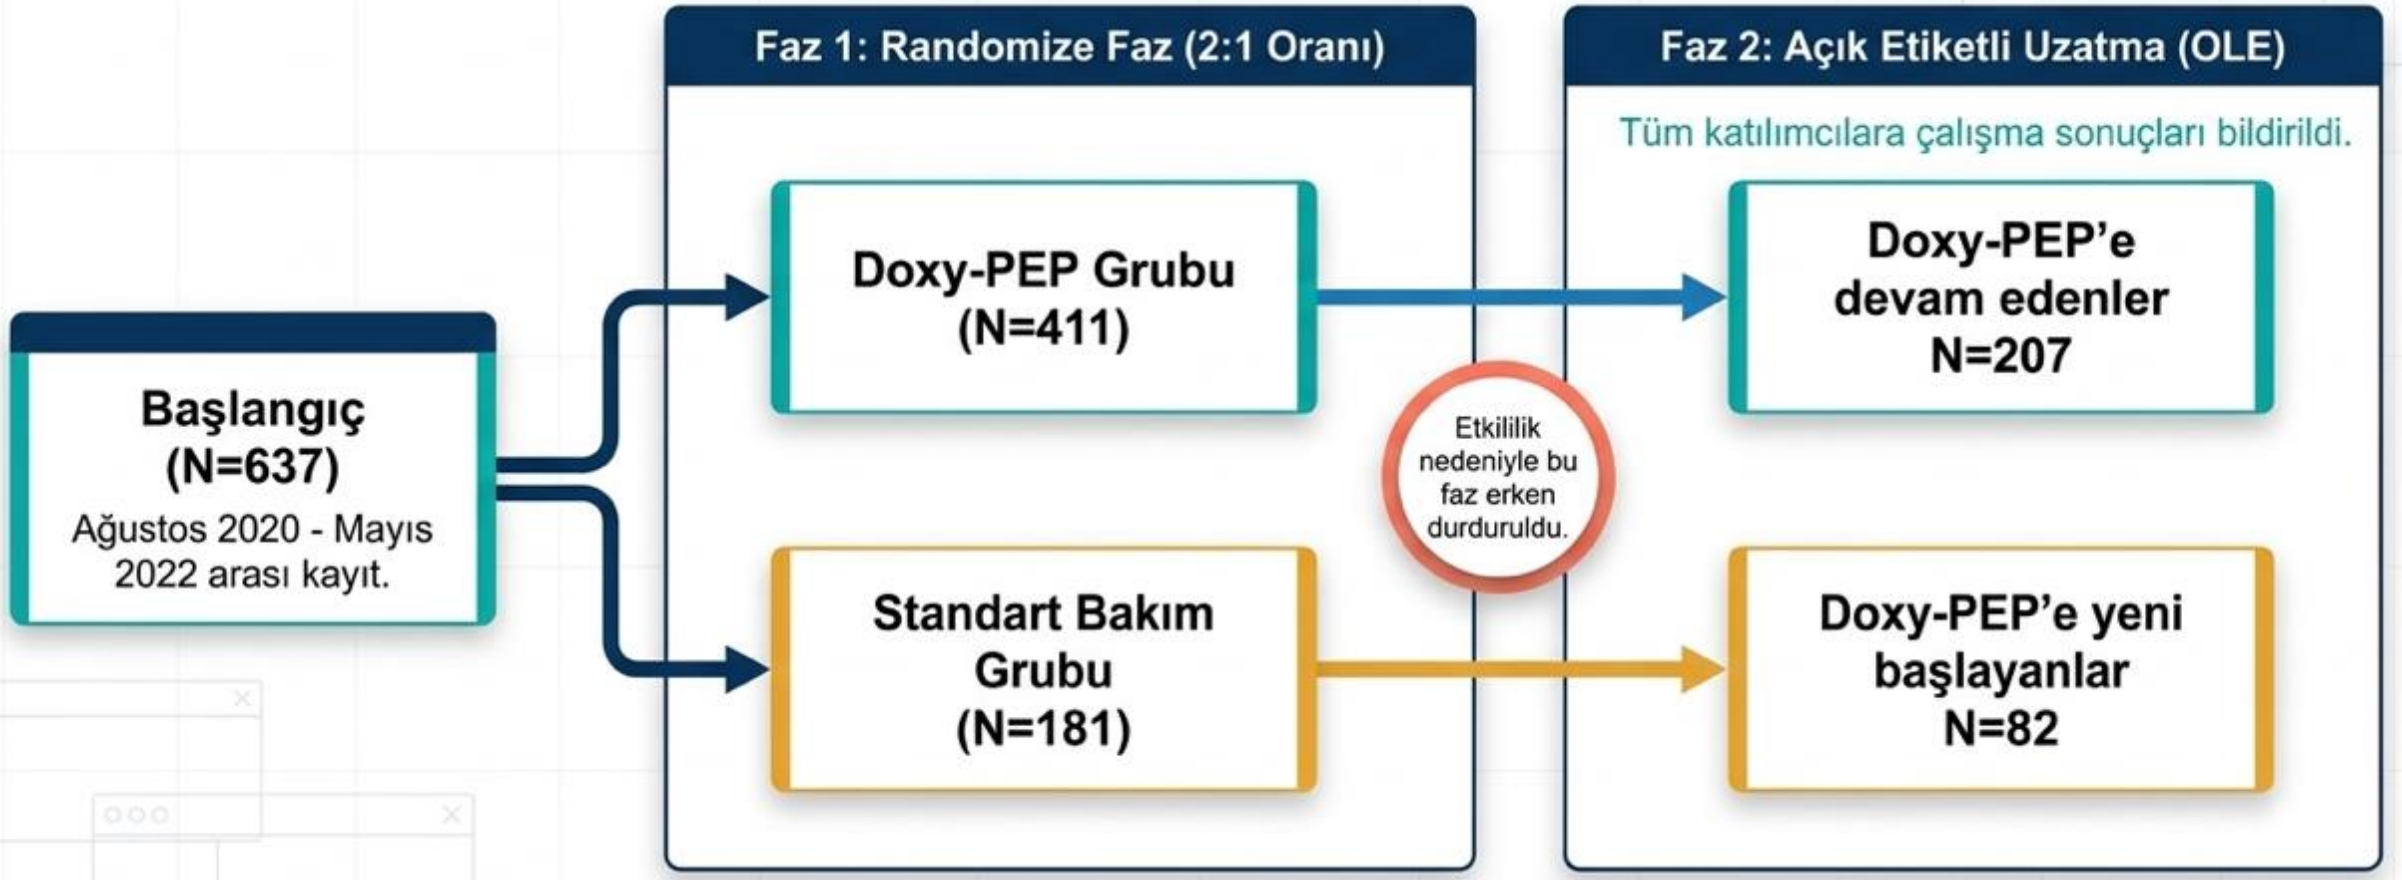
Başlangıç
(N=637)
Ağustos 2020 - Mayıs 2022 arası kayıt.

Faz 1: Randomize Faz (2:1 Oranı)

Doxy-PEP Grubu
(N=411)

Standart Bakım Grubu
(N=181)

Etkililik nedeniyle bu faz erken durduruldu.

Faz 2: Açık Etiketli Uzatma (OLE)

Tüm katılımcılara çalışma sonuçları bildirildi.

Doxy-PEP’e devam edenler
N=207

Doxy-PEP’e yeni başlayanlar
N=82